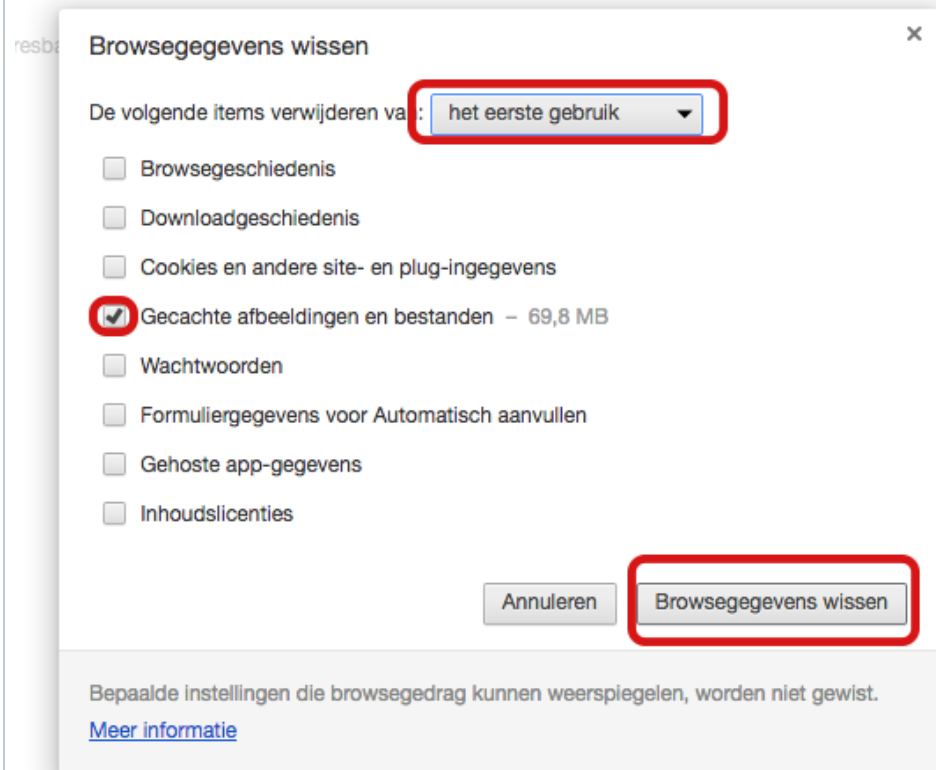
resba

Browsegegevens wissen

×

De volgende items verwijderen va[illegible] het eerste gebruik

Browsegeschiedenis

Downloadgeschiedenis

Cookies en andere site- en plug-ingegevens

Gecachte afbeeldingen en bestanden – 69,8 MB

Wachtwoorden

Formuliergegevens voor Automatisch aanvullen

Gehoste app-gegevens

Inhoudslicenties

Annuleren

Browsegegevens wissen

Bepaalde instellingen die browsegedrag kunnen weerspiegelen, worden niet gewist.

Meer informatie